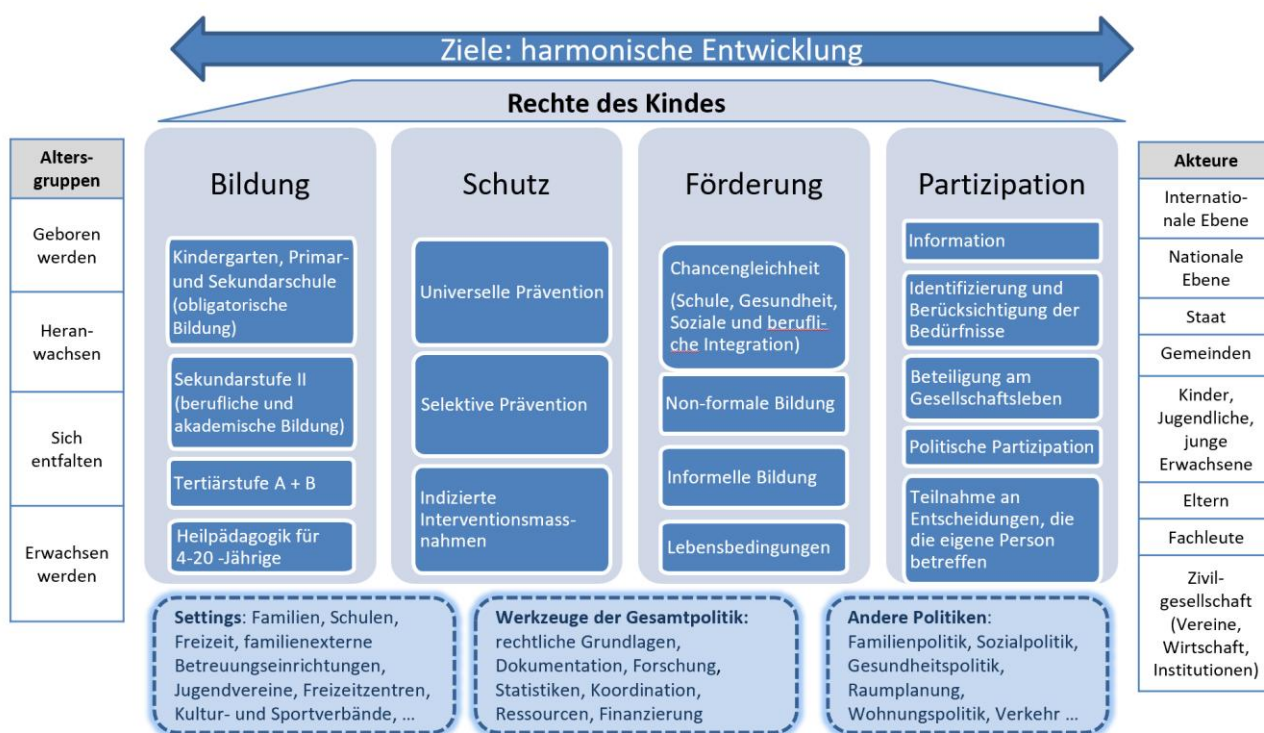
Ziele: harmonische Entwicklung

Rechte des Kindes

| Altersgruppen |
|---|
| Geboren werden |
| Heranwachsen |
| Sich entfalten |
| Erwachsen werden |

Bildung

Kindergarten, Primar- und Sekundarschule (obligatorische Bildung)

Sekundarstufe II (berufliche und akademische Bildung)

Tertiärstufe A + B

Heilpädagogik für 4-20 -Jährige

Schutz

Universelle Prävention

Selektive Prävention

Indizierte Interventionsmassnahmen

Förderung

Chancengleichheit (Schule, Gesundheit, Soziale und berufliche Integration)

Non-formale Bildung

Informelle Bildung

Lebensbedingungen

Partizipation

Information

Identifizierung und Berücksichtigung der Bedürfnisse

Beteiligung am Gesellschaftsleben

Politische Partizipation

Teilnahme an Entscheidungen, die die eigene Person betreffen

| Akteure |
|---|
| Internationale Ebene |
| Nationale Ebene |
| Staat |
| Gemeinden |
| Kinder, Jugendliche, junge Erwachsene |
| Eltern |
| Fachleute |
| Zivilgesellschaft (Vereine, Wirtschaft, Institutionen) |

Settings: Familien, Schulen, Freizeit, familienexterne Betreuungseinrichtungen, Jugendvereine, Freizeitzentren, Kultur- und Sportverbände, …

Werkzeuge der Gesamtpolitik: rechtliche Grundlagen, Dokumentation, Forschung, Statistiken, Koordination, Ressourcen, Finanzierung

Andere Politiken: Familienpolitik, Sozialpolitik, Gesundheitspolitik, Raumplanung, Wohnungspolitik, Verkehr …